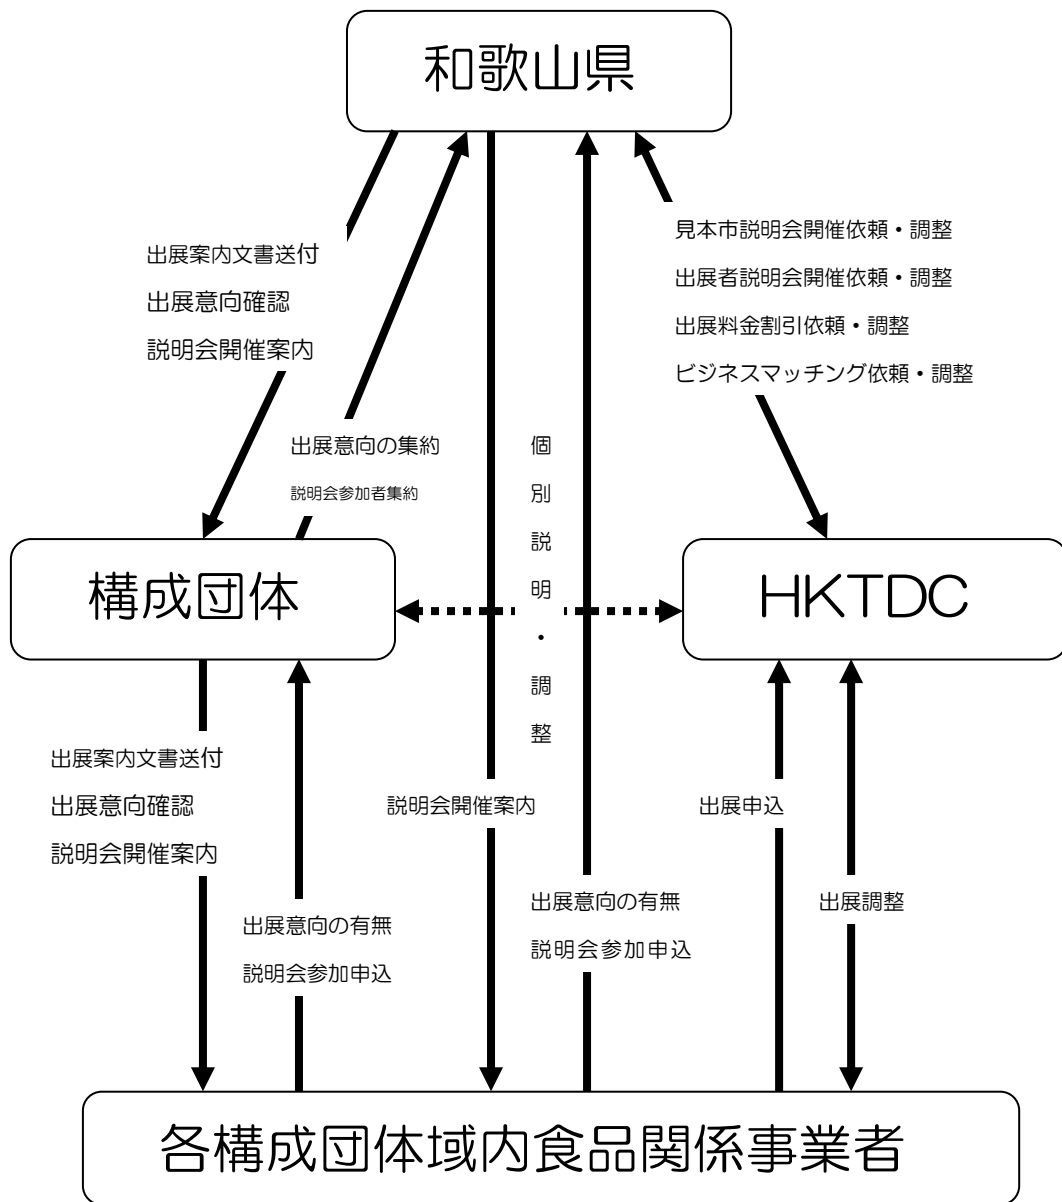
和歌山県

出展案内文書送付
出展意向確認
説明会開催案内

出展意向の集約
説明会参加者集約

個別説明・調整

見本市説明会開催依頼・調整
出展者説明会開催依頼・調整
出展料金割引依頼・調整
ビジネスマッチング依頼・調整

構成団体

HKTDC

出展案内文書送付
出展意向確認
説明会開催案内

出展意向の有無
説明会参加申込

説明会開催案内

出展意向の有無
説明会参加申込

出展申込

出展調整

各構成団体域内食品関係事業者